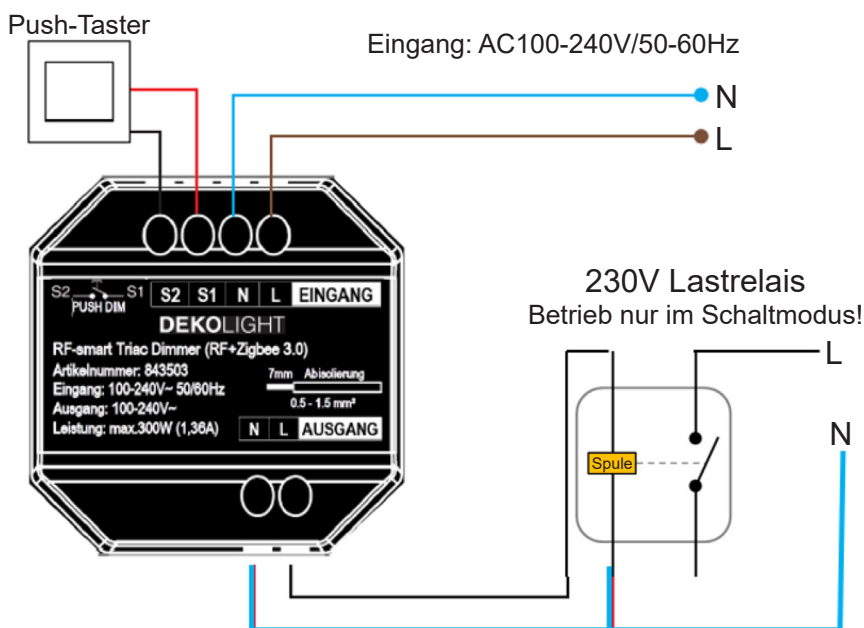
Push-Taster

Eingang: AC100-240V/50-60Hz

N

L

S2 S1 PUSH DIM

S2 S1 N L EINGANG

DEKOLIGHT

RF-smart Triac Dimmer (RF+Zigbee 3.0)

Artikelnummer: 843503

Eingang: 100-240V~ 50/60Hz

Ausgang: 100-240V~

Leistung: max.300W (1,36A)

7mm Abisolierung

0.5 - 1.5 mm²

N L AUSGANG

230V Lastrelais

Betrieb nur im Schaltmodus!

L

N

Spule